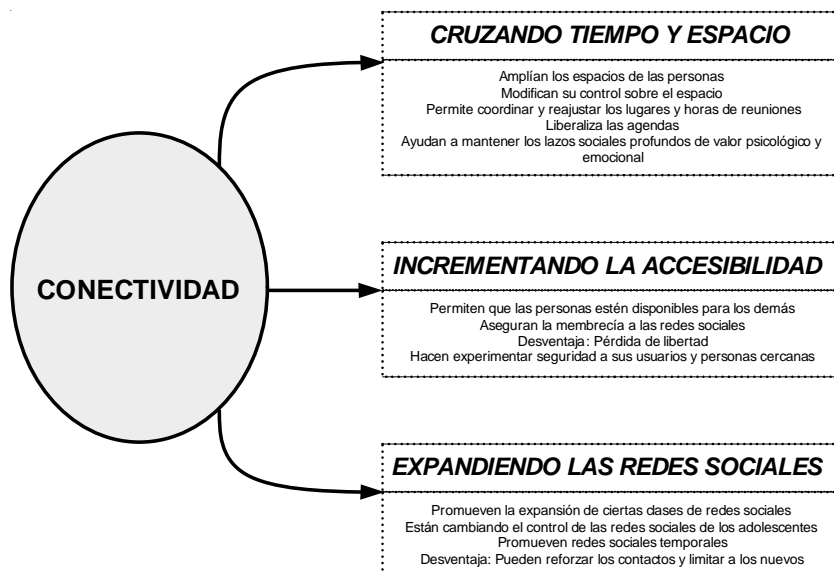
CONECTIVIDAD

CRUZANDO TIEMPO Y ESPACIO

Amplían los espacios de las personas
Modifican su control sobre el espacio
Permite coordinar y reajustar los lugares y horas de reuniones
Liberaliza las agendas
Ayudan a mantener los lazos sociales profundos de valor psicológico y emocional

INCREMENTANDO LA ACCESIBILIDAD

Permiten que las personas estén disponibles para los demás
Aseguran la membrecía a las redes sociales
Desventaja: Pérdida de libertad
Hacen experimentar seguridad a sus usuarios y personas cercanas

EXPANDIENDO LAS REDES SOCIALES

Promueven la expansión de ciertas dases de redes sociales
Están cambiando el control de las redes sociales de los adolescentes
Promueven redes sociales temporales
Desventaja: Pueden reforzar los contactos y limitar a los nuevos